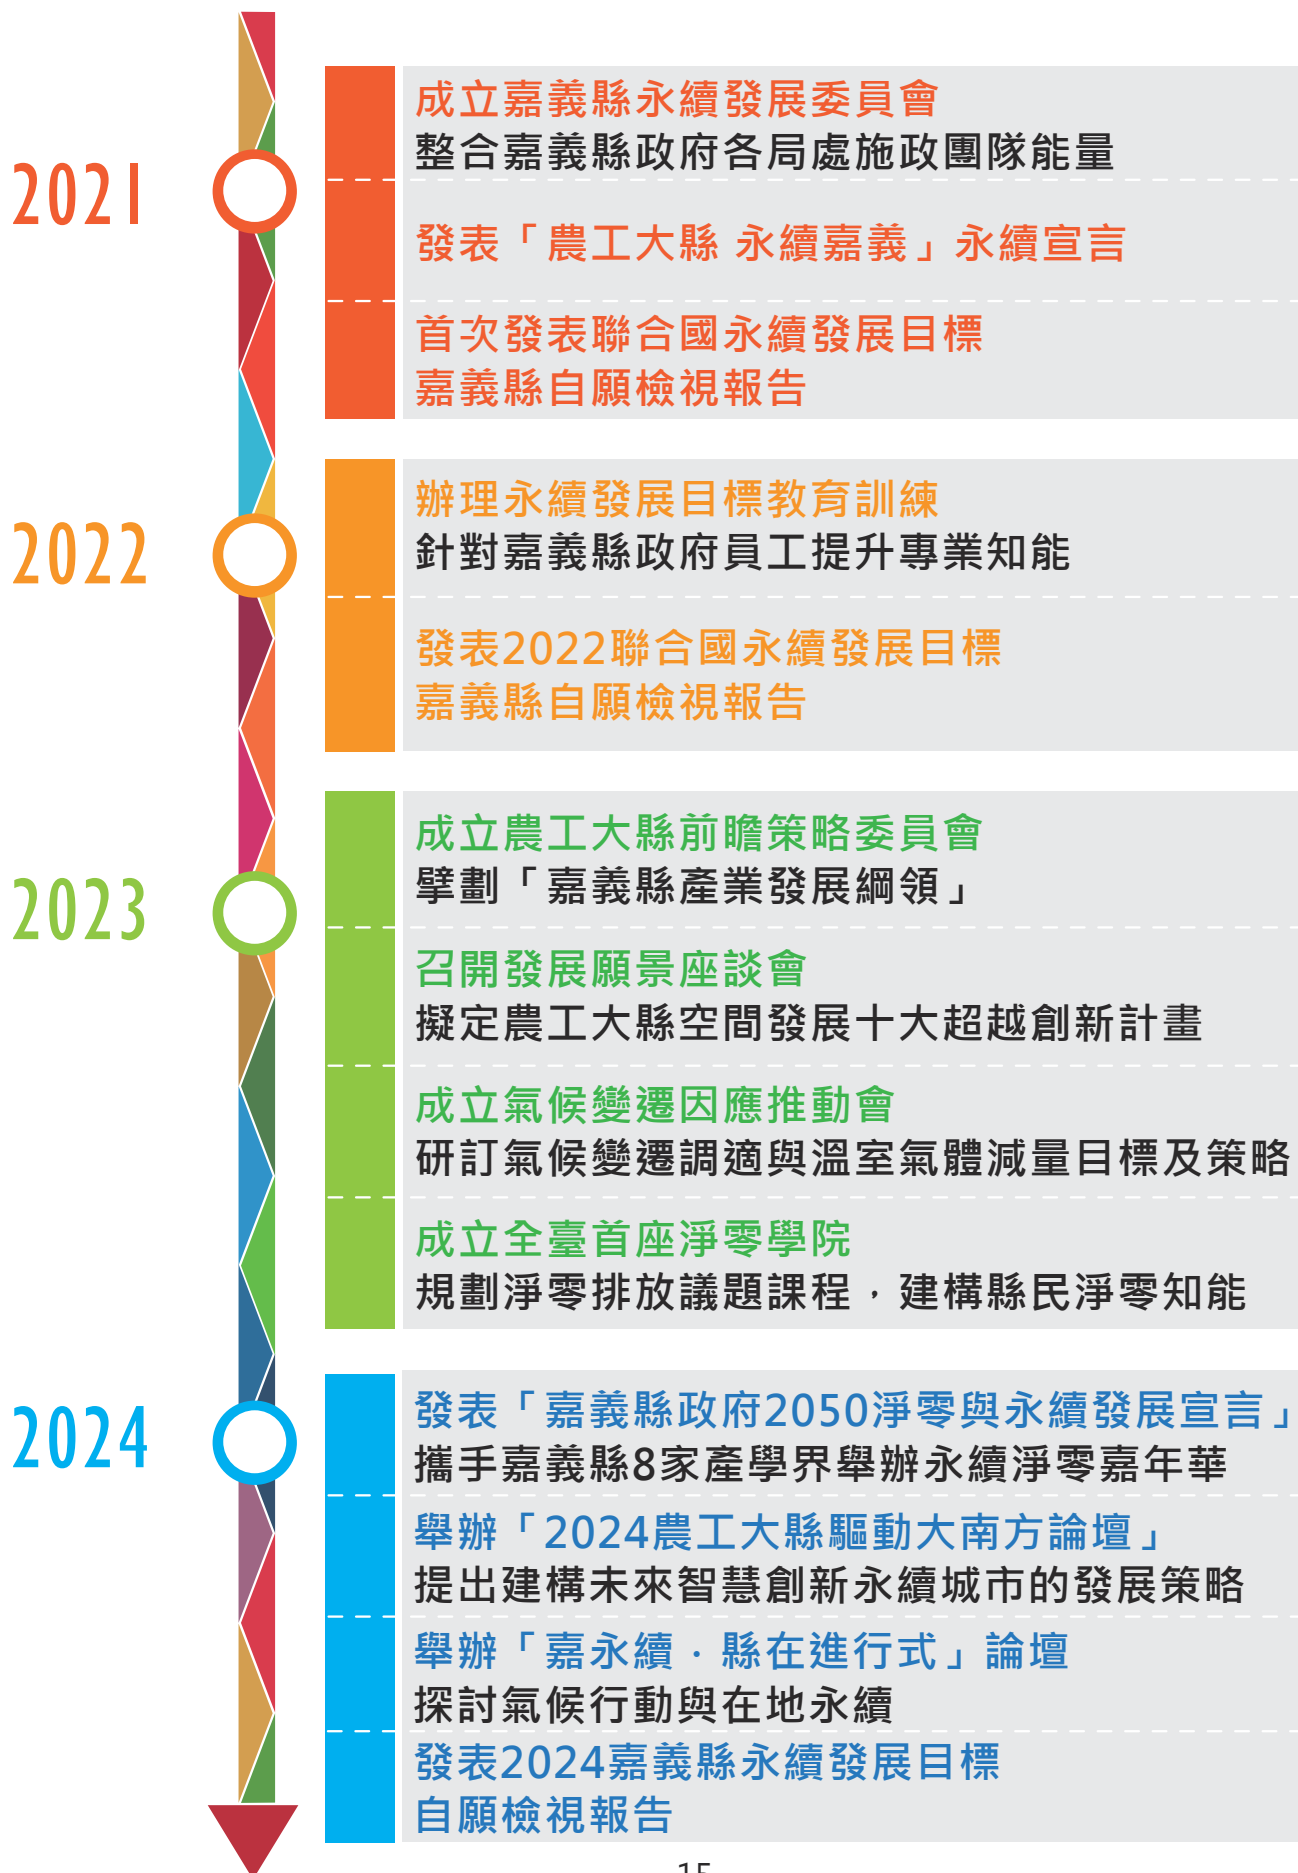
2021

成立嘉義縣永續發展委員會
整合嘉義縣政府各局處施政團隊能量

發表「農工大縣 永續嘉義」永續宣言

首次發表聯合國永續發展目標
嘉義縣自願檢視報告

2022

辦理永續發展目標教育訓練
針對嘉義縣政府員工提升專業知能

發表2022聯合國永續發展目標
嘉義縣自願檢視報告

2023

成立農工大縣前瞻策略委員會
擘劃「嘉義縣產業發展綱領」

召開發展願景座談會
擬定農工大縣空間發展十大超越創新計畫

成立氣候變遷因應推動會
研訂氣候變遷調適與溫室氣體減量目標及策略

成立全臺首座淨零學院
規劃淨零排放議題課程，建構縣民淨零知能

2024

發表「嘉義縣政府2050淨零與永續發展宣言」
攜手嘉義縣8家產學界舉辦永續淨零嘉年華

舉辦「2024農工大縣驅動大南方論壇」
提出建構未來智慧創新永續城市的發展策略

舉辦「嘉永續．縣在進行式」論壇
探討氣候行動與在地永續

發表2024嘉義縣永續發展目標
自願檢視報告

15